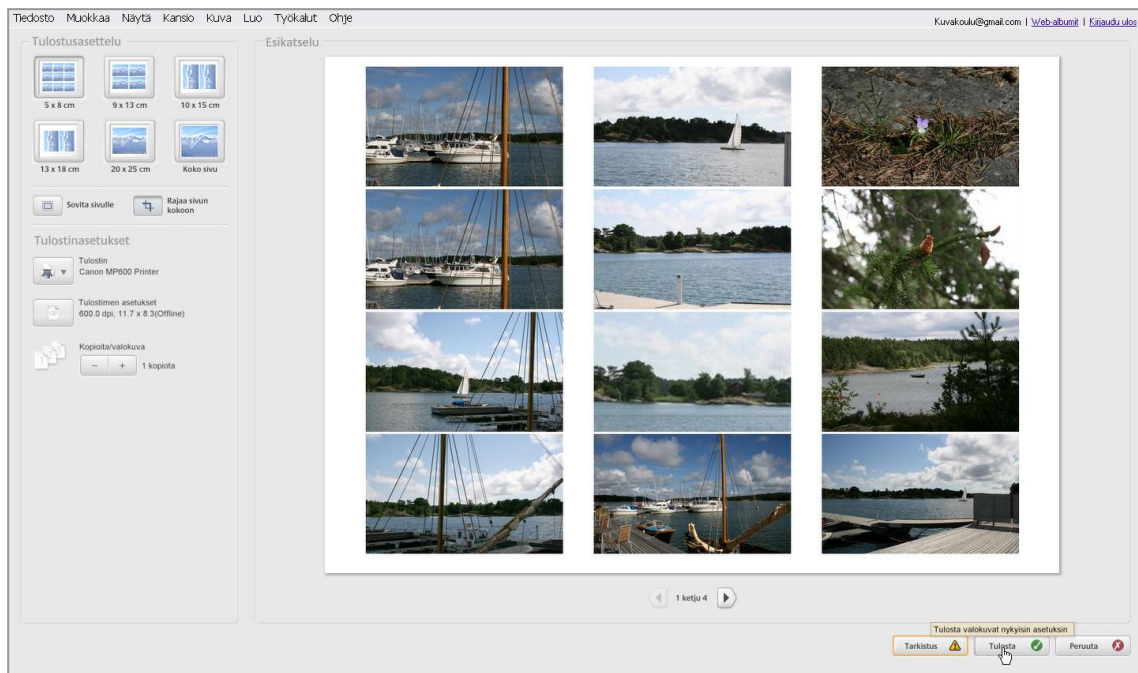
Tiedosto Muokkaa Näytä Kansio Kuva Luo Työkalut Ohje

Kuvakoulu@gmail.com | Web-albumit | Kirjaudu ulos

Tulostusasettelu

5 x 8 cm
9 x 13 cm
10 x 15 cm
13 x 18 cm
20 x 25 cm
Koko sivu

Sovita sivulle
Rajaa sivun kokoon

Tulostinasetukset

Tulostin
Canon MP600 Printer

Tulostimen asetukset
600.0 dpi, 11.7 x 8.3(Offline)

Kopioita/valokuva
1 kopiota

Esikatselu

1 ketju 4

Tulosta valokuvat nykyisin asetuksin

Tarkistus
Tulosta
Peruuta